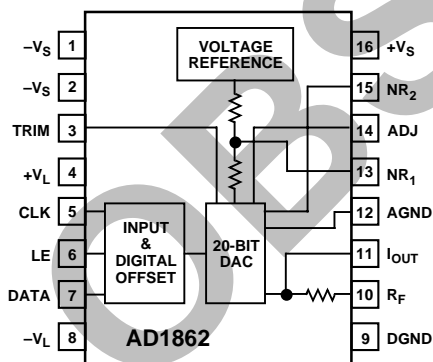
$-V_S$ 1
$-V_S$ 2
TRIM 3
$+V_L$ 4
CLK 5
LE 6
DATA 7
$-V_L$ 8

VOLTAGE REFERENCE

INPUT & DIGITAL OFFSET

20-BIT DAC

AD1862

16 $+V_S$
15 $NR_2$
14 ADJ
13 $NR_1$
12 AGND
11 $I_{OUT}$
10 $R_F$
9 DGND

OBS